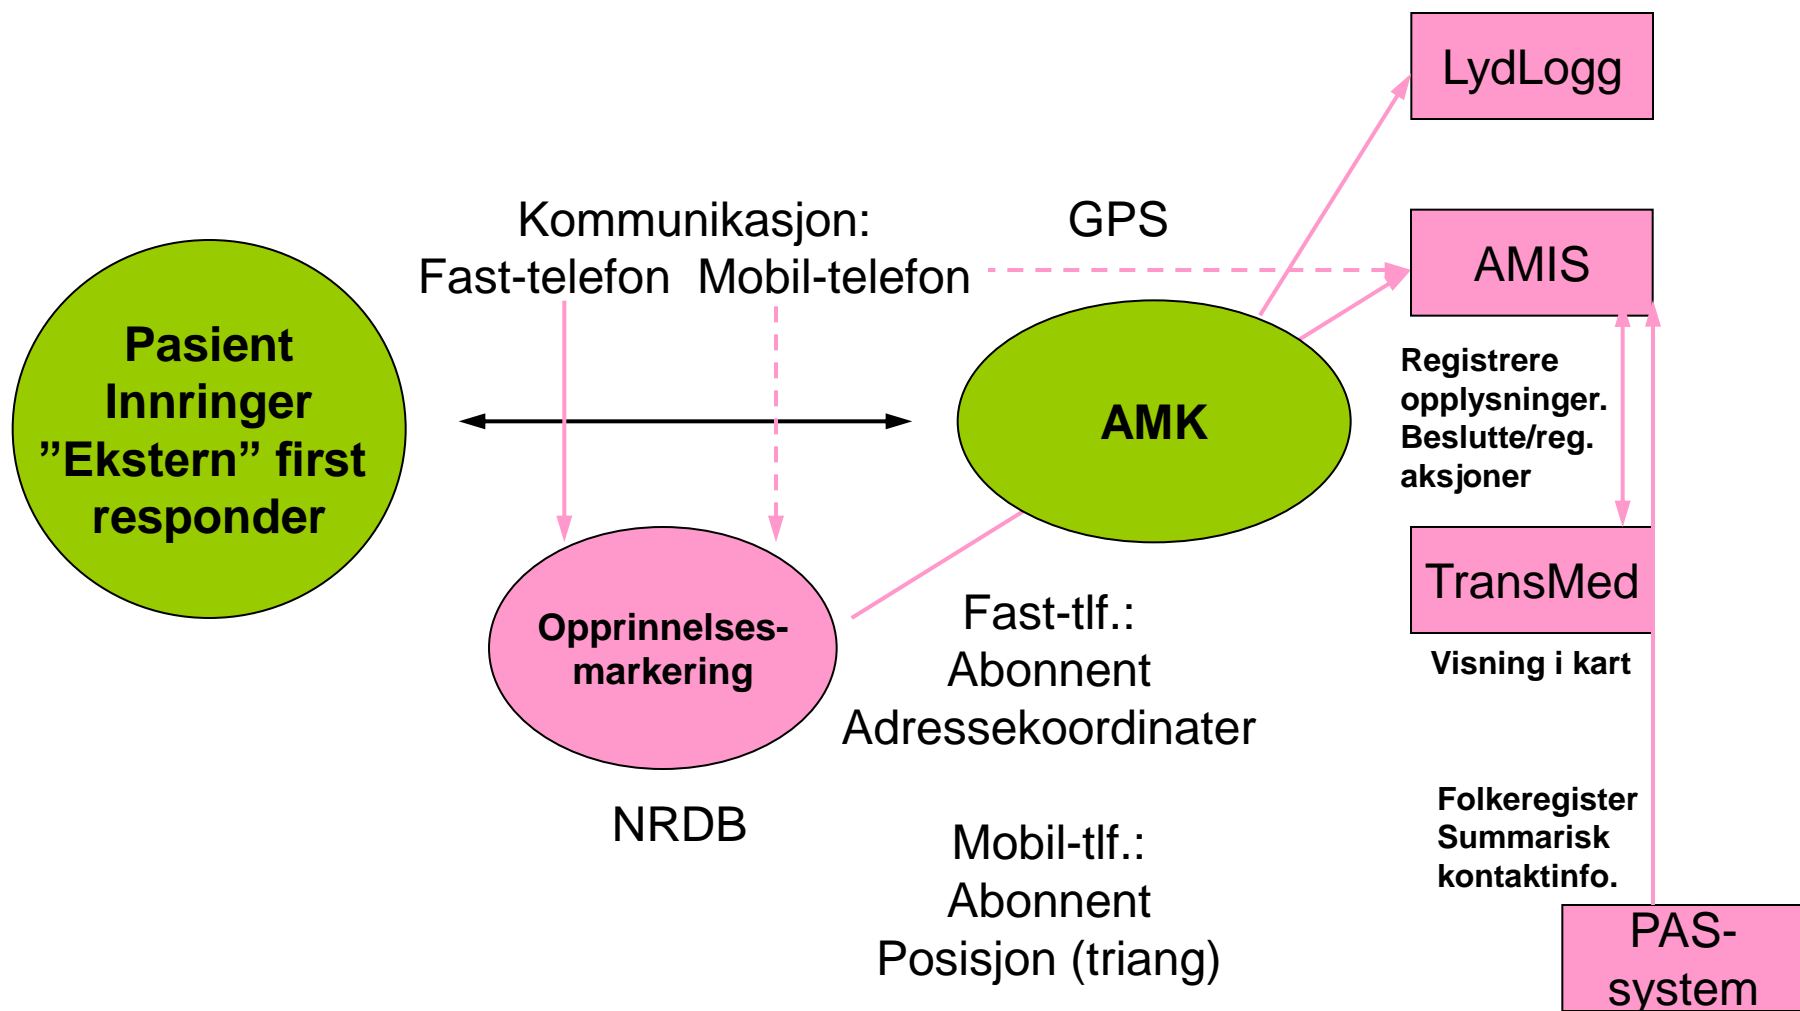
LydLogg

Kommunikasjon:
Fast-telefon Mobil-telefon

GPS

AMIS

Pasient
Innringer
”Ekstern” first
responder

AMK

Registrere
opplysninger.
Beslutte/reg.
aksjoner

TransMed

Visning i kart

Opprinnelses-
markering

NRDB

Fast-tlf.:
Abonnent
Adressekoordinater

Mobil-tlf.:
Abonnent
Posisjon (triang)

Folkeregister
Summarisk
kontaktinfo.

PAS-
system